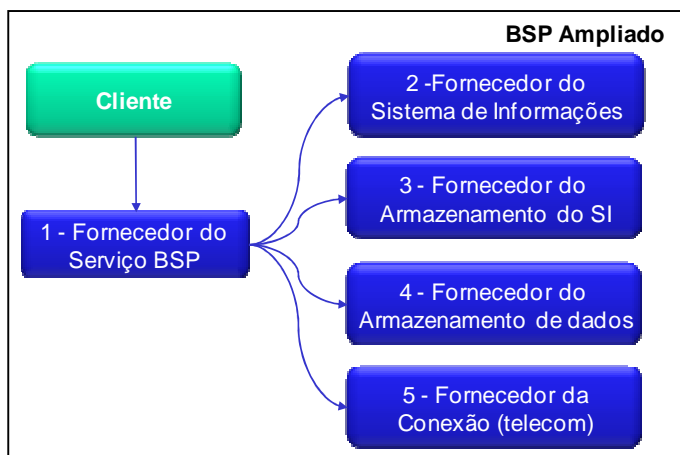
BSP Ampliado

Cliente

1 - Fornecedor do Serviço BSP

2 -Fornecedor do Sistema de Informações

3 - Fornecedor do Armazenamento do SI

4 - Fornecedor do Armazenamento de dados

5 - Fornecedor da Conexão (telecom)